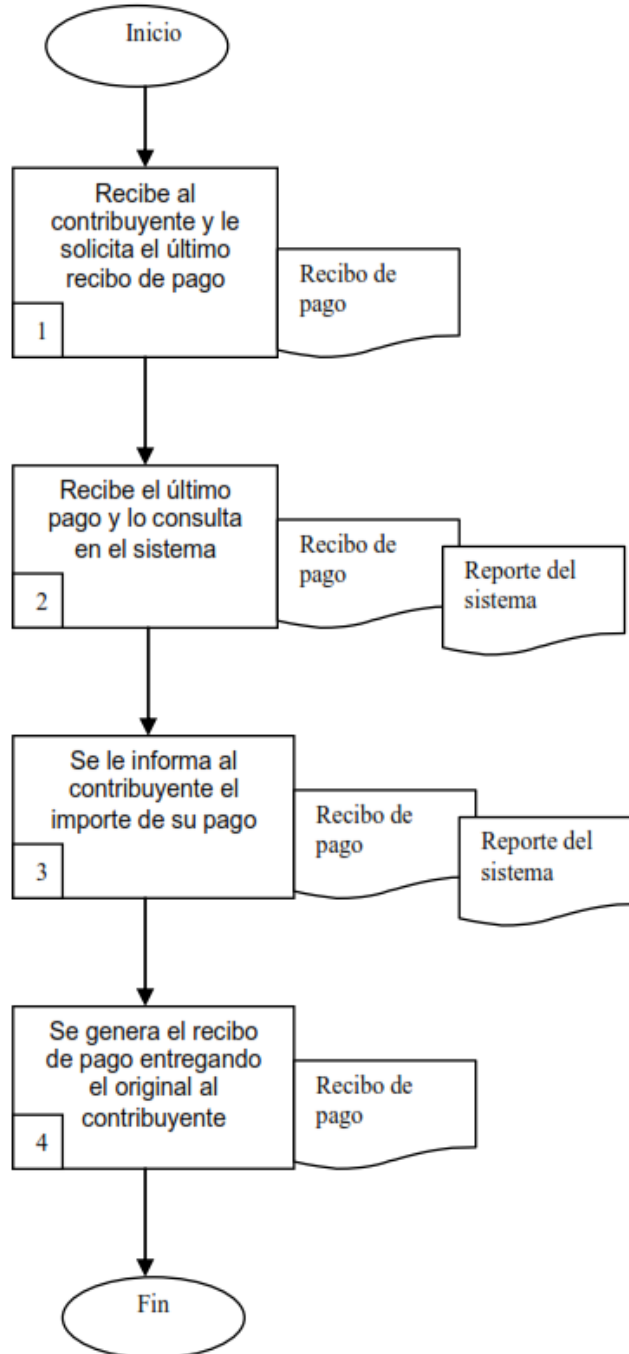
Inicio

Recibe al contribuyente y le solicita el último recibo de pago

1

Recibo de pago

Recibe el último pago y lo consulta en el sistema

2

Recibo de pago

Reporte del sistema

Se le informa al contribuyente el importe de su pago

3

Recibo de pago

Reporte del sistema

Se genera el recibo de pago entregando el original al contribuyente

4

Recibo de pago

Fin